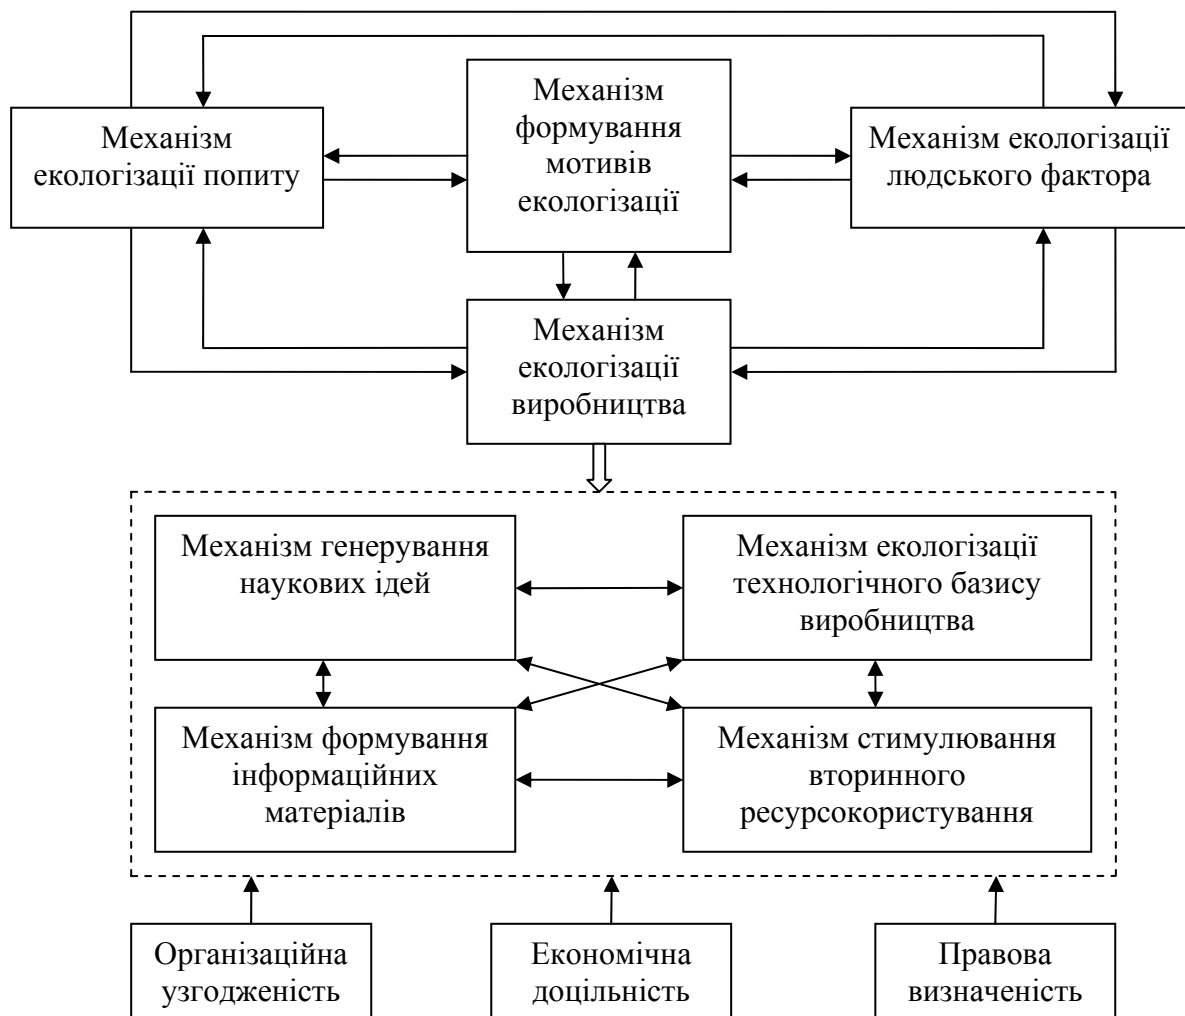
Механізм екологізації попиту

Механізм формування мотивів екологізації

Механізм екологізації людського фактора

Механізм екологізації виробництва

Механізм генерування наукових ідей

Механізм екологізації технологічного базису виробництва

Механізм формування інформаційних матеріалів

Механізм стимулювання вторинного ресурсокористування

Організаційна узгодженість

Економічна доцільність

Правова визначеність